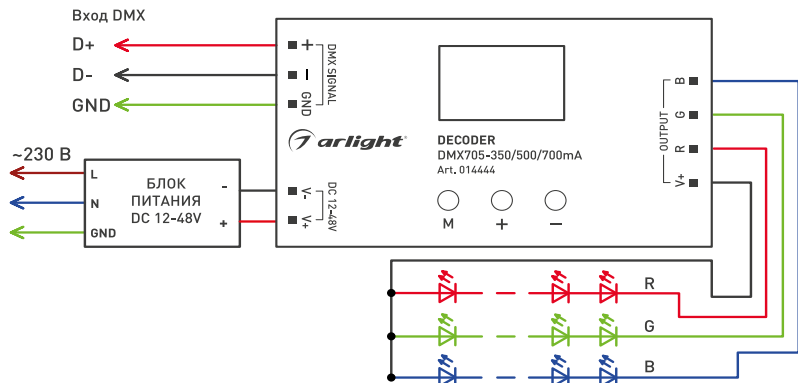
Вход DMX

D+

D-

GND

+

–

GND

DMX SIGNAL

arlight

DECODER

DMX705-350/500/700mA

Art. 014444

M

+

–

~230 В

L

N

GND

БЛОК ПИТАНИЯ DC 12-48V

-

+

V-

V+

DC 12-48V

OUTPUT

B

G

R

V+

R

G

B